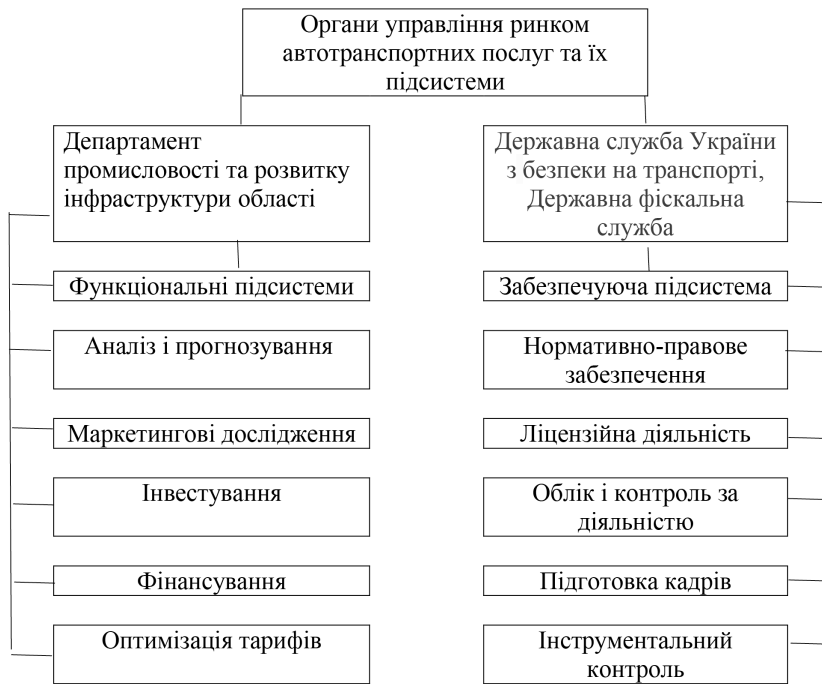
Органи управління ринком автотранспортних послуг та їх підсистеми

Департамент промисловості та розвитку інфраструктури області

Державна служба України з безпеки на транспорті, Державна фіскальна служба

Функціональні підсистеми

Забезпечуюча підсистема

Аналіз і прогнозування

Нормативно-правове забезпечення

Маркетингові дослідження

Ліцензійна діяльність

Інвестування

Облік і контроль за діяльністю

Фінансування

Підготовка кадрів

Оптимізація тарифів

Інструментальний контроль